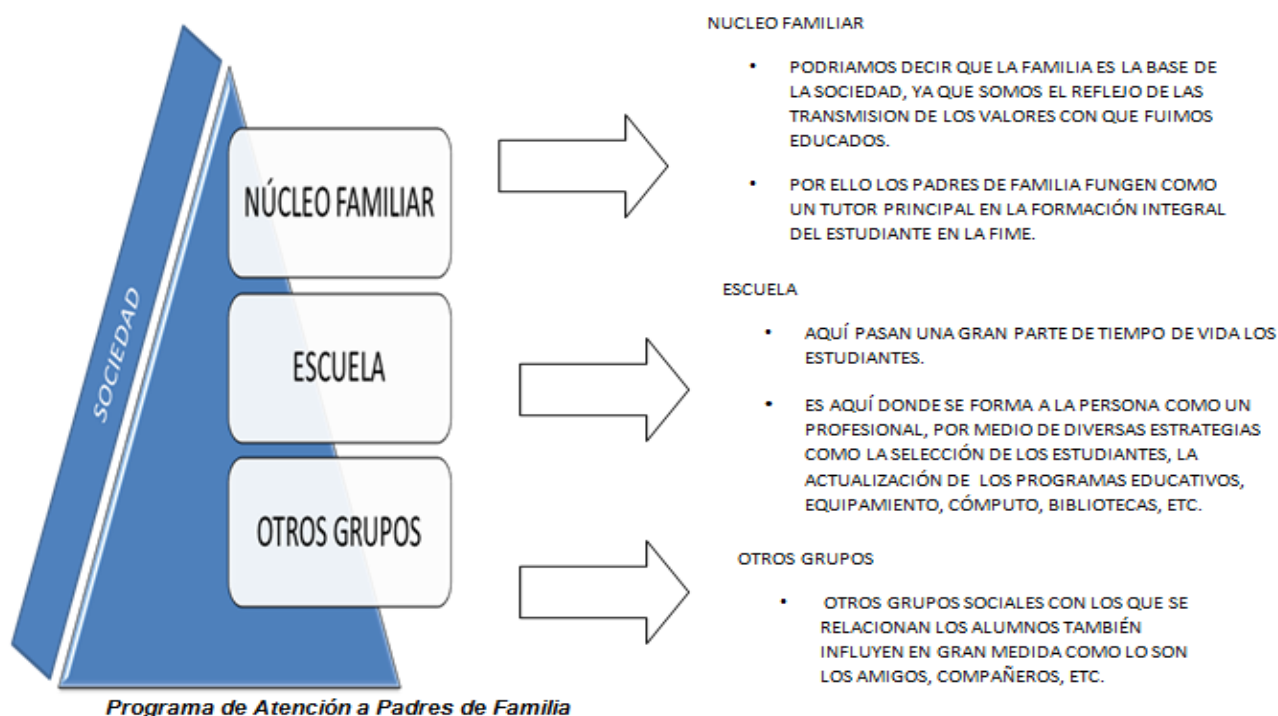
SOCIEDAD

NÚCLEO FAMILIAR

ESCUELA

OTROS GRUPOS

Programa de Atención a Padres de Familia

NUCLEO FAMILIAR

• PODRIAMOS DECIR QUE LA FAMILIA ES LA BASE DE LA SOCIEDAD, YA QUE SOMOS EL REFLEJO DE LAS TRANSMISION DE LOS VALORES CON QUE FUIMOS EDUCADOS.

• POR ELLO LOS PADRES DE FAMILIA FUNGEN COMO UN TUTOR PRINCIPAL EN LA FORMACIÓN INTEGRAL DEL ESTUDIANTE EN LA FIME.

ESCUELA

• AQUÍ PASAN UNA GRAN PARTE DE TIEMPO DE VIDA LOS ESTUDIANTES.

• ES AQUÍ DONDE SE FORMA A LA PERSONA COMO UN PROFESIONAL, POR MEDIO DE DIVERSAS ESTRATEGIAS COMO LA SELECCIÓN DE LOS ESTUDIANTES, LA ACTUALIZACIÓN DE LOS PROGRAMAS EDUCATIVOS, EQUIPAMIENTO, CÓMPUTO, BIBLIOTECAS, ETC.

OTROS GRUPOS

• OTROS GRUPOS SOCIALES CON LOS QUE SE RELACIONAN LOS ALUMNOS TAMBIÉN INFLUYEN EN GRAN MEDIDA COMO LO SON LOS AMIGOS, COMPAÑEROS, ETC.